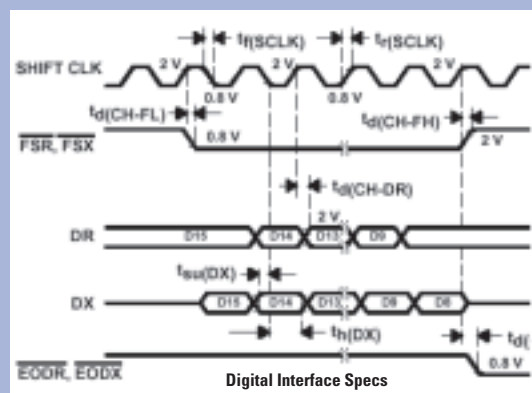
$t_{f(SCLK)}$ $t_{r(SCLK)}$

SHIFT CLK 2 V 2 V 2 V

0.8 V 0.8 V

$t_{d(CH-FL)}$ $t_{d(CH-FH)}$

$\overline{FSR}$, $\overline{FSX}$ 0.8 V 2 V

$t_{d(CH-DR)}$

2 V

DR D15 D14 D13 D9

$t_{su(DX)}$

DX D15 D14 D13 D8 D8

$t_{h(DX)}$ $t_{d($

0.8 V

$\overline{EODR}$, $\overline{EODX}$

Digital Interface Specs